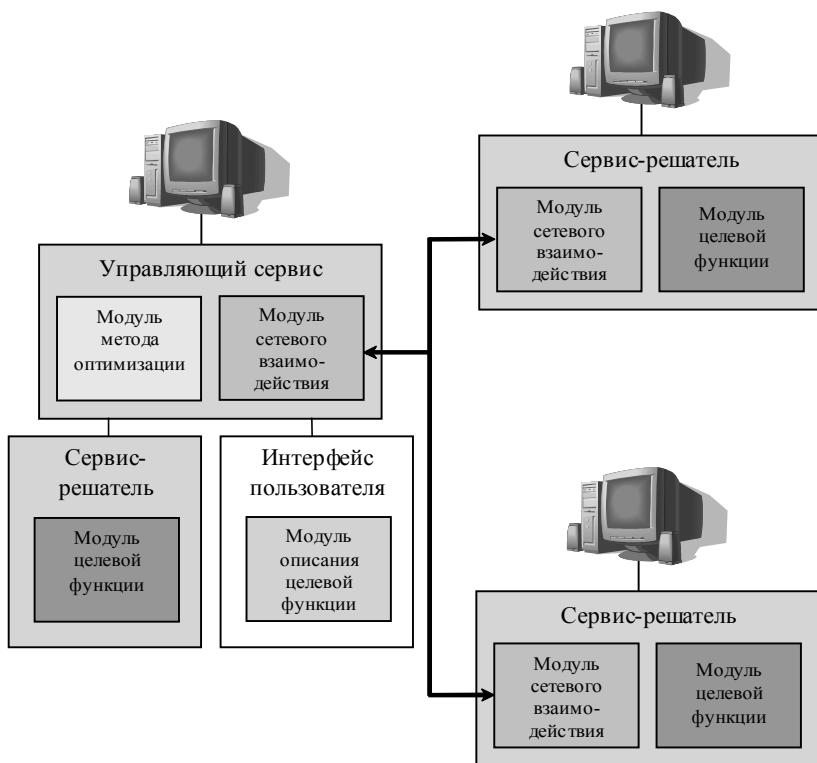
Сервис-решатель

Модуль сетевого взаимодействия

Модуль целевой функции

Управляющий сервис

Модуль метода оптимизации

Модуль сетевого взаимодействия

Сервис-решатель

Модуль целевой функции

Интерфейс пользователя

Модуль описания целевой функции

Сервис-решатель

Модуль сетевого взаимодействия

Модуль целевой функции